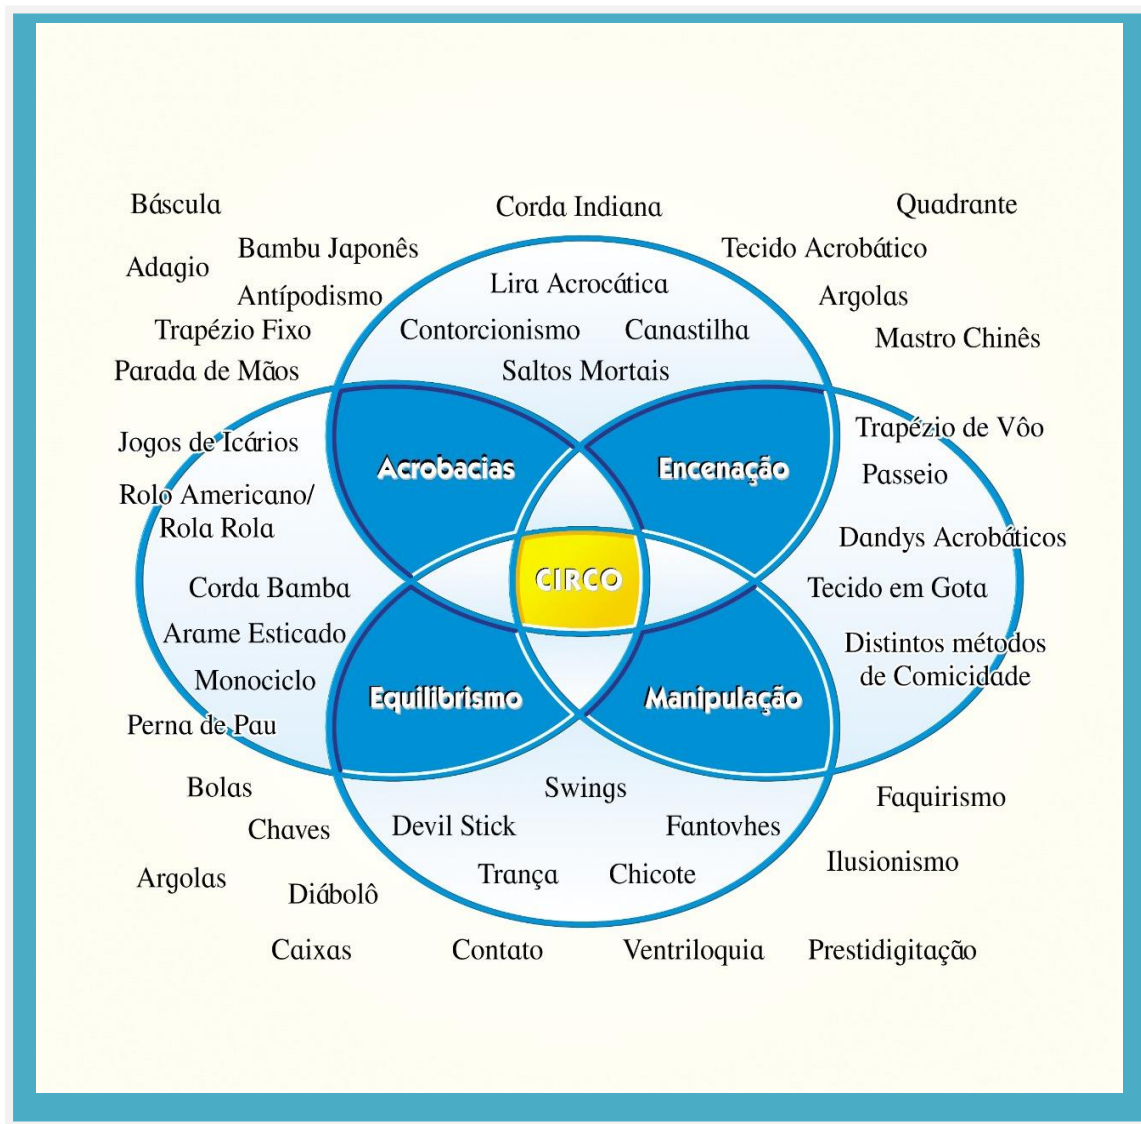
Báscula

Corda Indiana

Quadrante

Adagio

Bambu Japonês

Tecido Acrobático

Antípodismo

Lira Acrocática

Argolas

Trapézio Fixo

Contorcionismo

Canastilha

Mastro Chinês

Parada de Mãos

Saltos Mortais

Jogos de Icários

Trapézio de Vôo

Acrobacias

Encenação

Passeio

Rolo Americano/ Rola Rola

Dandys Acrobáticos

CIRCO

Corda Bamba

Tecido em Gota

Arame Esticado

Distintos métodos de Comicidade

Monociclo

Equilibrismo

Manipulação

Perna de Pau

Bolas

Swings

Faquirismo

Chaves

Devil Stick

Fantovhes

Ilusionismo

Argolas

Trança

Chicote

Diábolô

Caixas

Contato

Ventriloquia

Prestidigitação